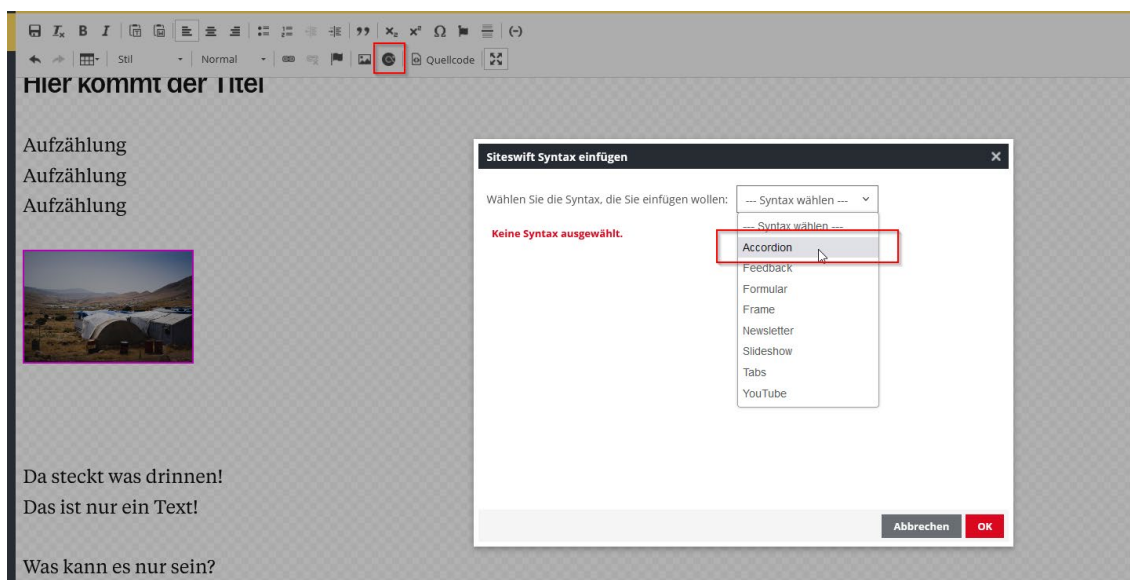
Stil
Normal
Quellcode

Hier kommt der Titel

Aufzählung
Aufzählung
Aufzählung

Siteswift Syntax einfügen

Wählen Sie die Syntax, die Sie einfügen wollen: --- Syntax wählen ---

Keine Syntax ausgewählt.

--- Syntax wählen ---
Accordion
Feedback
Formular
Frame
Newsletter
Slideshow
Tabs
YouTube

Abbrechen
OK

Da steckt was drinnen!
Das ist nur ein Text!

Was kann es nur sein?